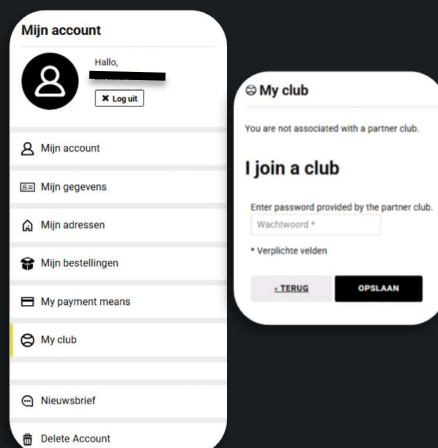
Mijn account

Hallo,

✖ Log uit

Mijn account

Mijn gegevens

Mijn adressen

Mijn bestellingen

My payment means

My club

Nieuwsbrief

Delete Account

My club

You are not associated with a partner club.

I join a club

Enter password provided by the partner club.

Wachtwoord *

* Verplichte velden

‹ TERUG

OPSLAAN